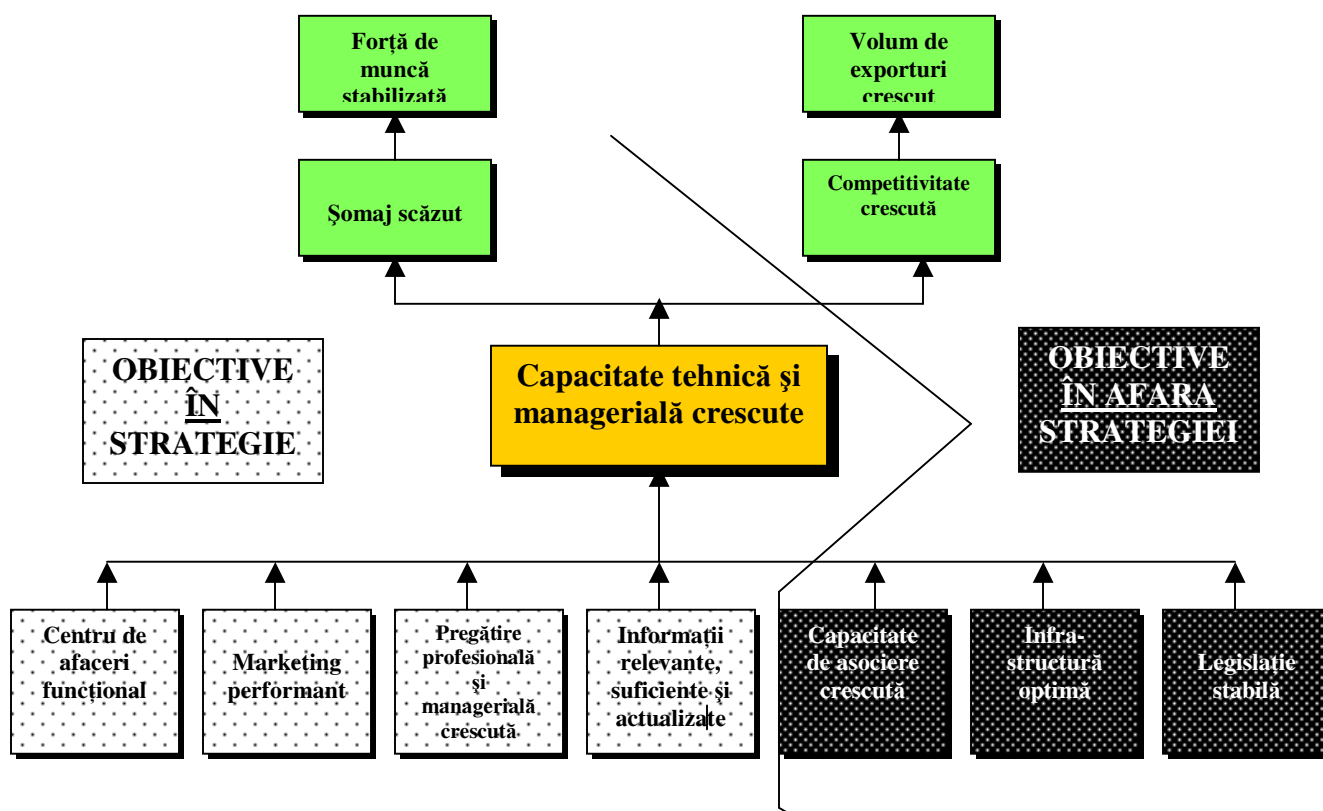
Forță de muncă stabilizată

Volum de exporturi crescut

Şomaj scăzut

Competitivitate crescută

OBIECTIVE ÎN STRATEGIE

Capacitate tehnică şi managerială crescute

OBIECTIVE ÎN AFARA STRATEGIEI

Centru de afaceri funcțional

Marketing performant

Pregătire profesională şi managerială crescută

Informații relevante, suficiente și actualizate

Capacitate de asociere crescută

Infra-structură optimă

Legislație stabilă